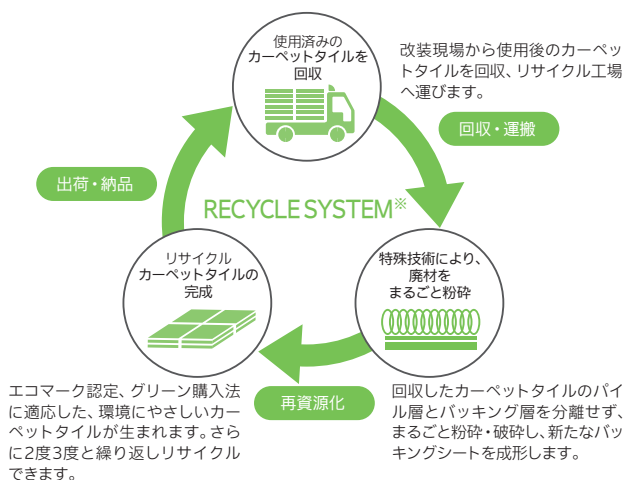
使用済みのカーペットタイルを回収

改装現場から使用後のカーペットタイルを回収、リサイクル工場へ運びます。

回収・運搬

出荷・納品

RECYCLE SYSTEM※

特殊技術により、廃材をまるごと粉砕

リサイクルカーペットタイルの完成

再資源化

エコマーク認定、グリーン購入法に適応した、環境にやさしいカーペットタイルが生まれます。さらに2度3度と繰り返しリサイクルできます。

回収したカーペットタイルのパイル層とバッキング層を分離せず、まるごと粉砕・破砕し、新たなバッキングシートを成形します。